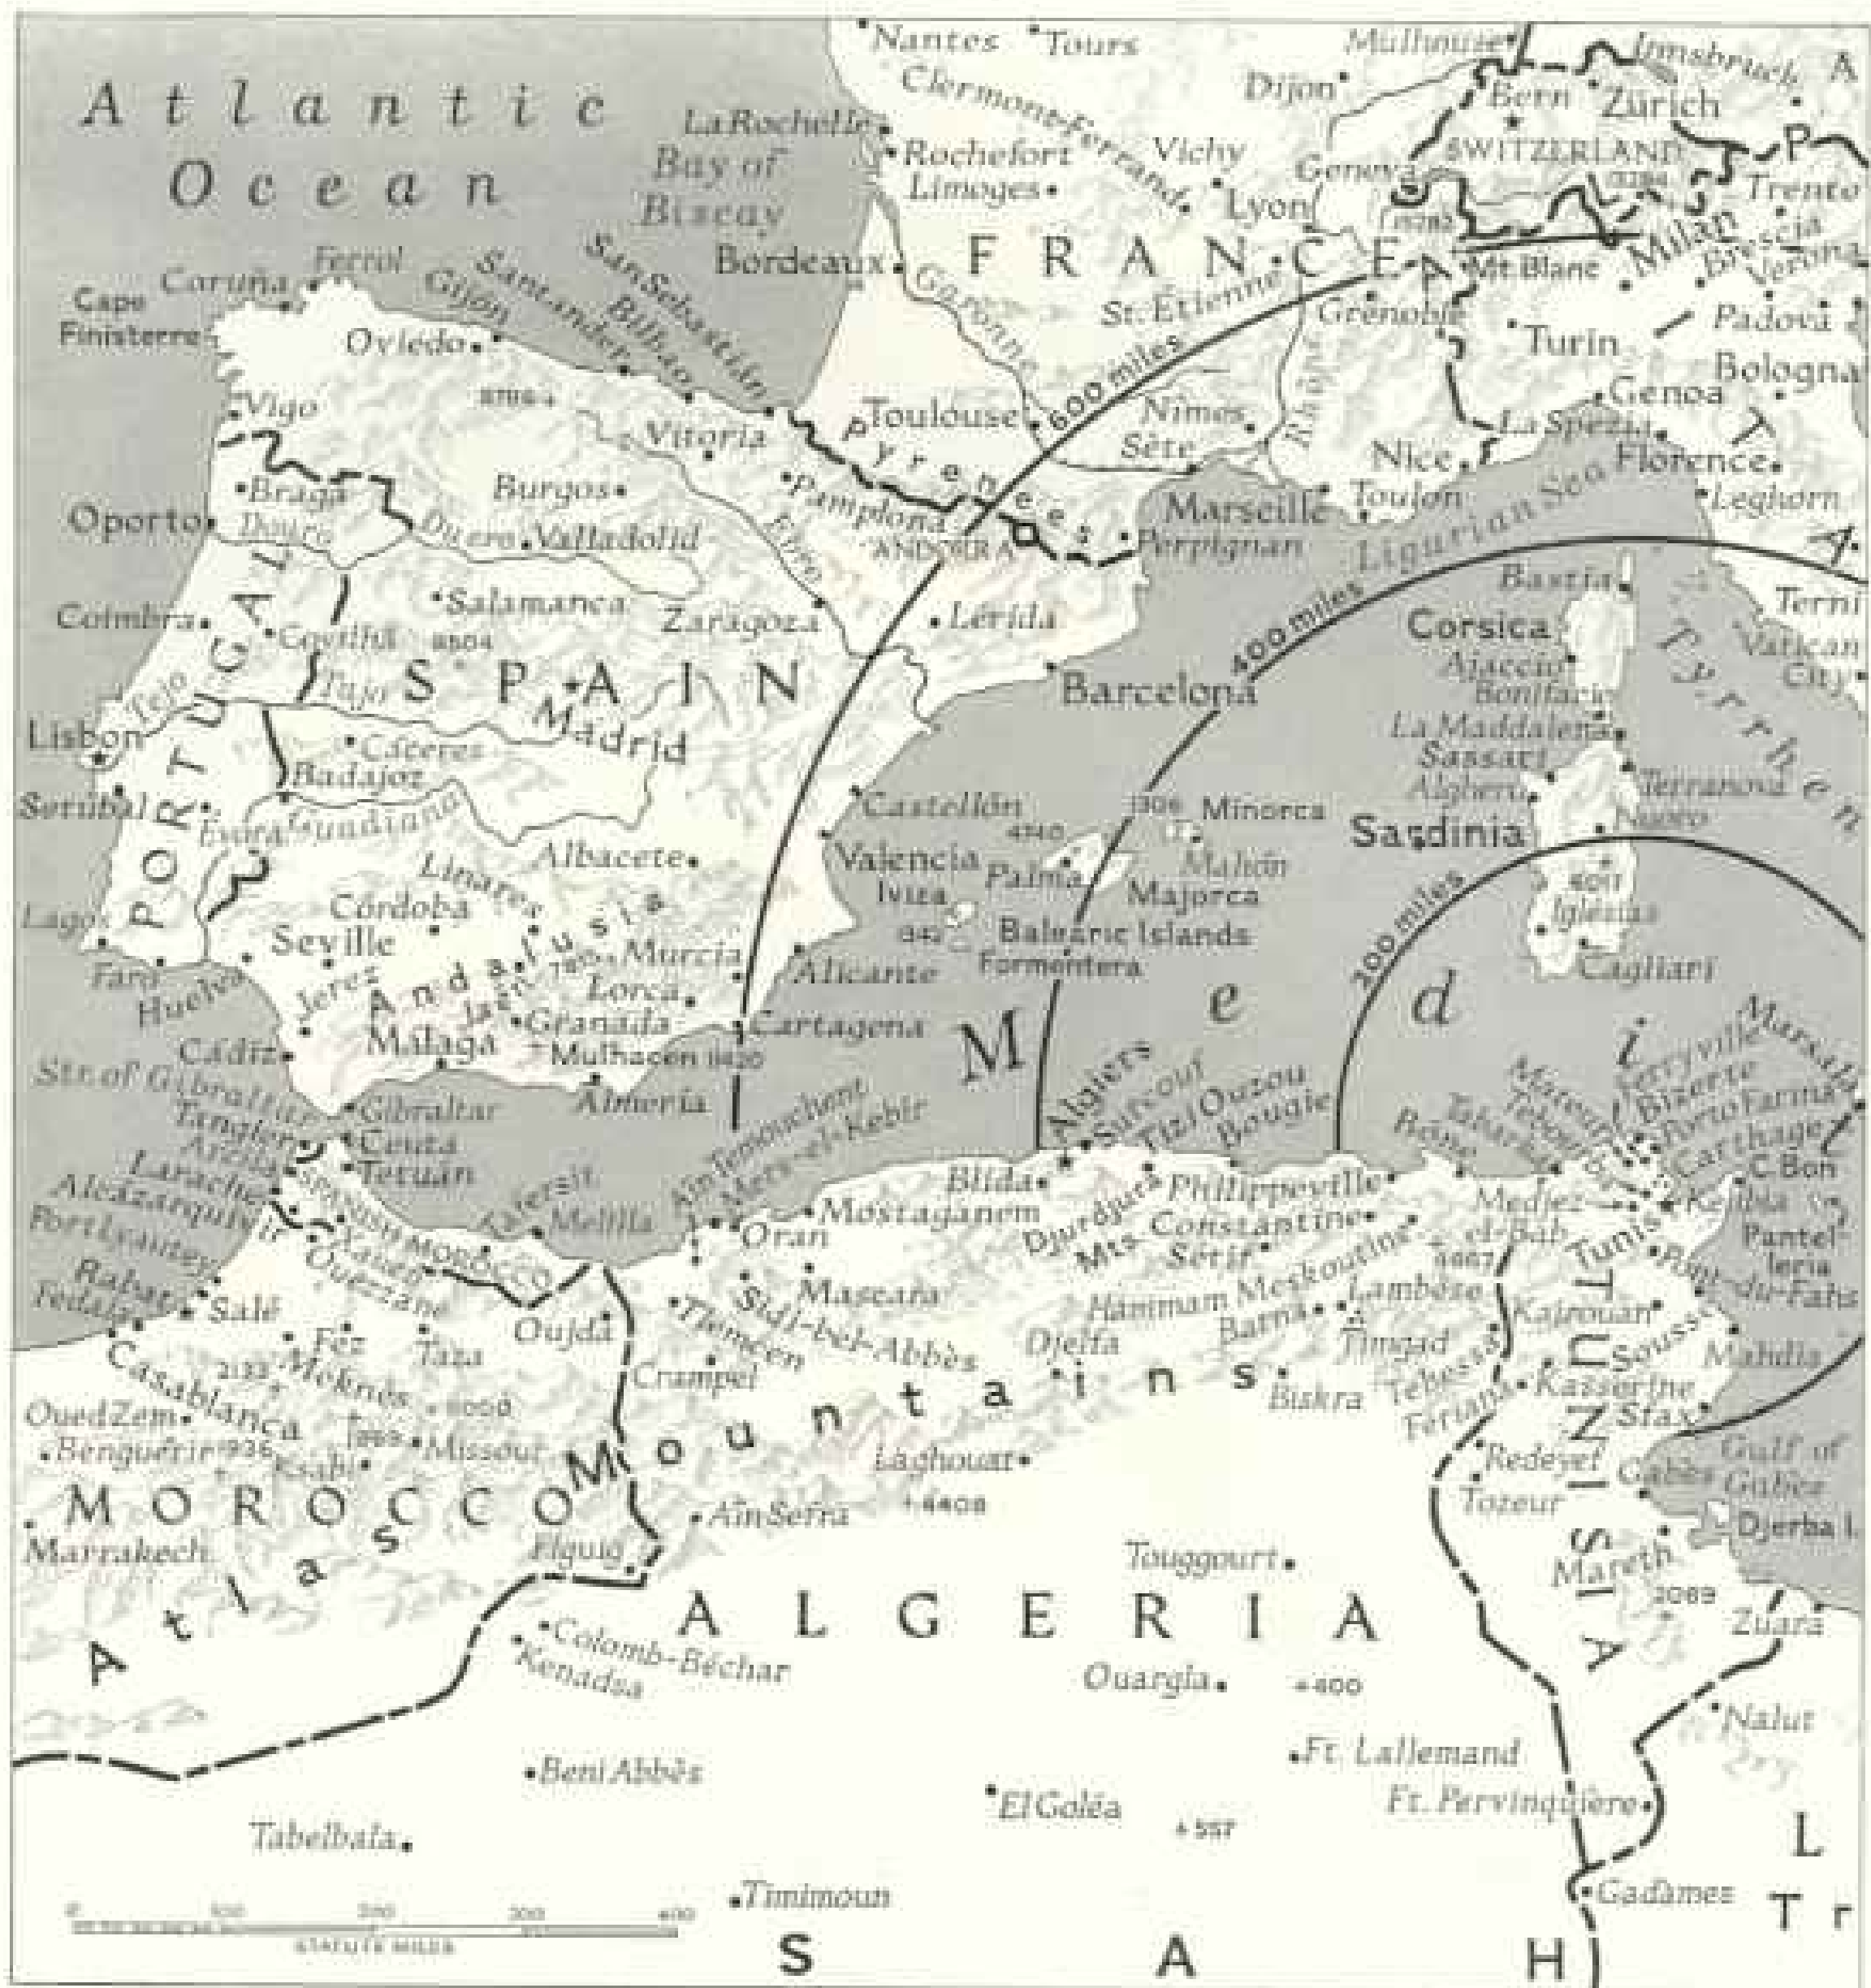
Atlantic Ocean

Nantes Tours Mulhouse Innsbruck A

Clermont-Ferrand Dijon Bern Zürich

La Rochelle Vichy SWITZERLAND

Bay of Biscay Rochefort Geneva Trento

Limoges Lyon Milan Brescia Verona

Bordeaux FRANCE Mt. Blanc

Cape Finisterre Caruña Ferrol Gijón Santander San Sebastián Bilbao Garonne St. Étienne Grenoble Padova

Oviedo Turin Bologna

Vigo Toulouse 600 miles Nîmes Genoa

Vitoria Pyrenees Sète Rhône La Spezia Florence

Braga Burgos Pamplona Nice Leghorn

Oporto Douro Duero Valladolid Ebro Marseille Toulon

ANDORRA Perpignan Ligurian Sea

Salamanca Bastia Terni

Coimbra Covilhã Zaragoza Lérida 400 miles Corsica

PORTUGAL SPAIN Ajaccio Vatican City

Tejo Tajo Madrid Barcelona Bonifacio

Lisbon Cáceres La Maddalena Tyrrhen

Badajoz Sassari Terranova

Setúbal Évora Guadiana Castellón Minorca Alghero Nuoro

Albacete Valencia Mahón Sardinia

Linares Palma Majorca

Córdoba Ivíza Balearic Islands 200 miles Iglesias

Lagos Faro Huelva Seville Andalusia Murcia Formentera

Jerez Jaén Lorca Alicante Cagliari

Cádiz Granada Cartagena M e d i

Málaga Mulhacén

Str. of Gibraltar Gibraltar Almería Algiers Bougie Marsala

Tangier Ceuta Aïn-Témouchent Mers-el-Kebir Tizi Ouzou Ferryville Bizerte

Arzila Tetuán Blida Tabarka Porto Farina

Larache Alcázarquivir Spanish Morocco Melilla Oran Djurdjura Philippeville Bône Carthage C. Bon

Port Lyautey Xauen Mostaganem Mts. Constantine Medjez-el-Bab Tunis Kelibia Pantelleria

Rabat Fedala Ouezzane Mascara Sétif Pont-du-Fahs

Salé Oujda Tlemcen Sidi-bel-Abbès Hammam Meskoutine Lambèse Kairouan

Fez Taza Djelfa Batna Timgad Sousse

Casablanca Meknès Crampel Tebessa Mahdia

OuedZem Mountains Biskra Kasserine

Benguerir Missour Feriana Sfax TUNISIA

Kasba Tadla Laghouat Redeyef Gabès Gulf of Gabes

MOROCCO Aïn Sefra Tozeur Djerba I.

Marrakech Atlas Figuig Touggourt Mareth

ALGERIA Zuara

Colomb-Béchar Kenadsa Ouargla

Nalut

Ft. Lallemand

Beni Abbès

El Goléa Ft. Pervinquière

Tabelbala L

Timimoun Gadâmes Tr

0 100 200 300 400 STATUTE MILES

S A H